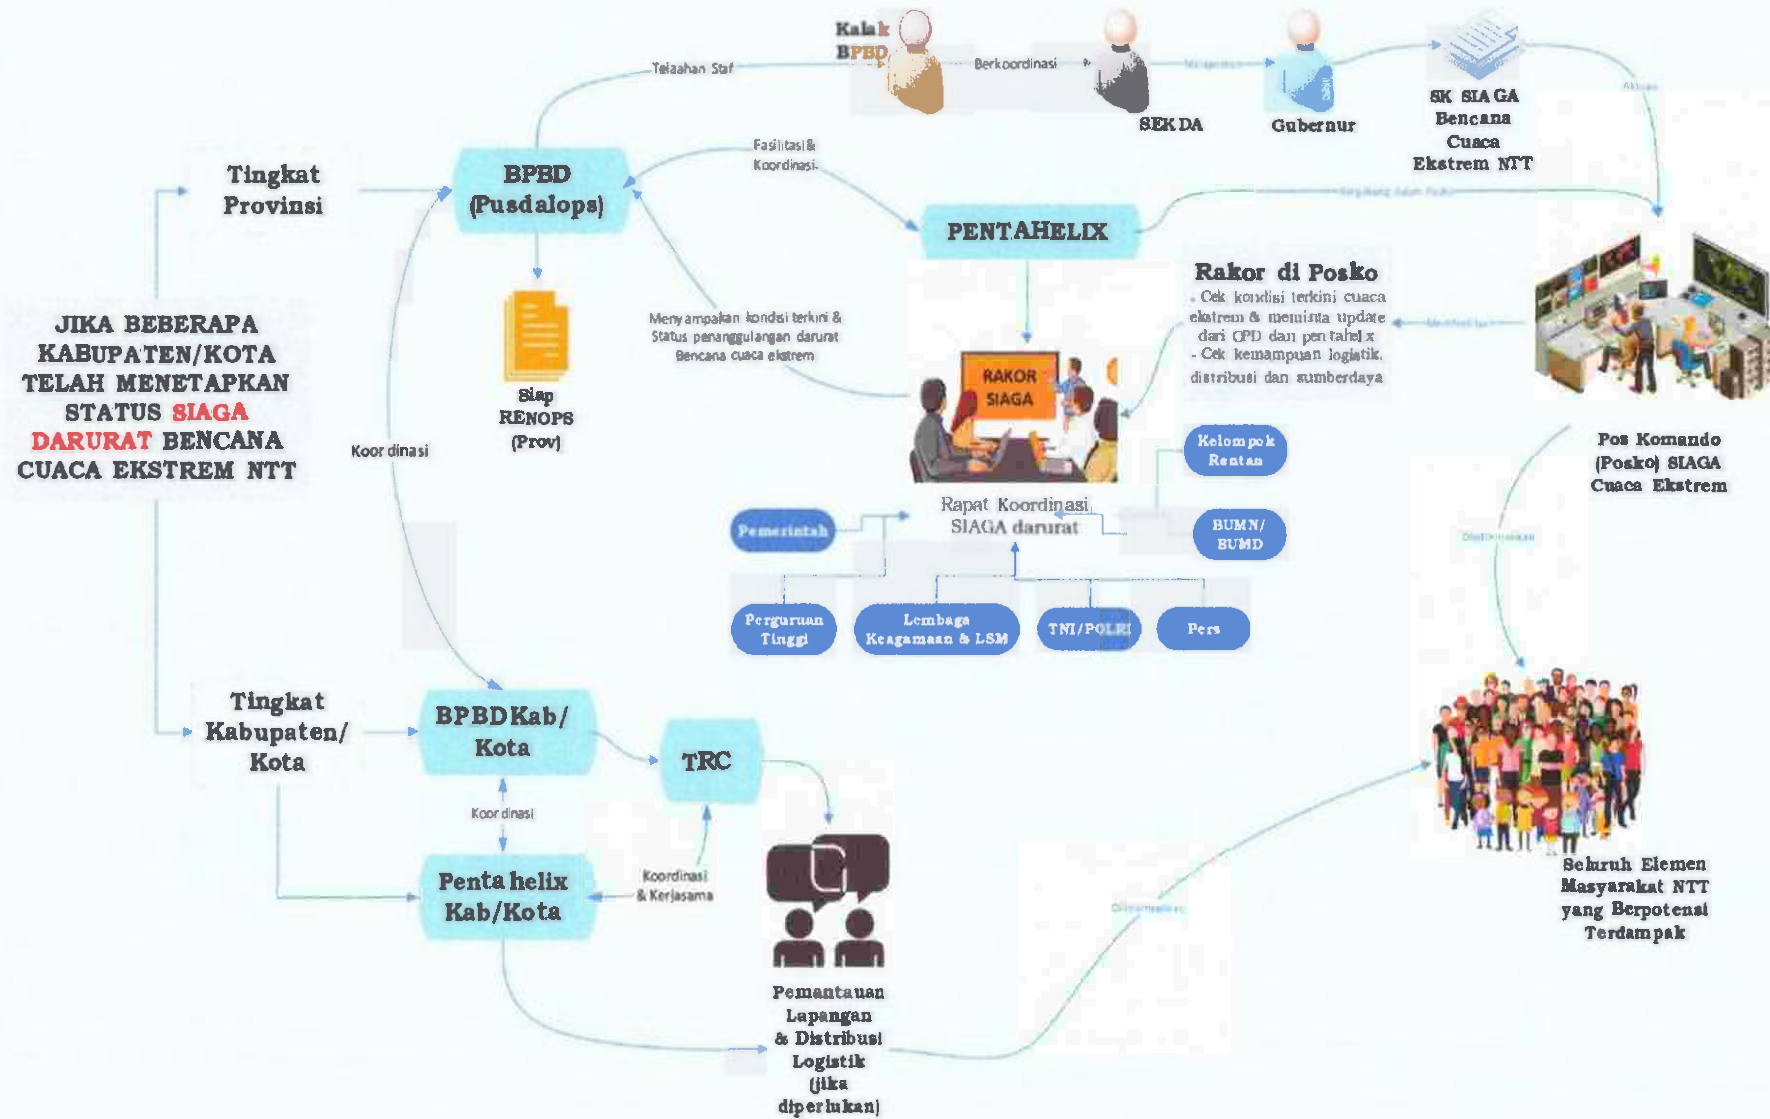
JIKA BEBERAPA KABUPATEN/KOTA TELAH MENETAPKAN STATUS SIAGA DARURAT BENCANA CUACA EKSTREM NTT

Tingkat Provinsi

BPBD (Pusdalops)

Telaahan Staf

Kalak BPBD

Berkoordinasi

SEKDA

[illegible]

Gubernur

SK SIAGA Bencana Cuaca Ekstrem NTT

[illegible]

Fasilitasi & Koordinasi

PENTAHELIX

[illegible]

Siap RENOPS (Prov)

Menyampaikan kondisi terkini & Status penanggulangan darurat Bencana cuaca ekstrem

Koordinasi

Rakor di Posko
- Cek kondisi terkini cuaca ekstrem & meminta update dari OPD dan pentahelix
- Cek kemampuan logistik, distribusi dan sumberdaya

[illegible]

RAKOR SIAGA

Rapat Koordinasi SIAGA darurat

Kelompok Rentan

Pemerintah

BUMN/ BUMD

Perguruan Tinggi

Lembaga Keagamaan & LSM

TNI/POLRI

Pers

Pos Komando (Posko) SIAGA Cuaca Ekstrem

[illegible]

Tingkat Kabupaten/ Kota

BPBD Kab/ Kota

TRC

Koordinasi

Pentahelix Kab/Kota

Koordinasi & Kerjasama

Pemantauan Lapangan & Distribusi Logistik (jika diperlukan)

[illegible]

Seluruh Elemen Masyarakat NTT yang Berpotensi Terdampak